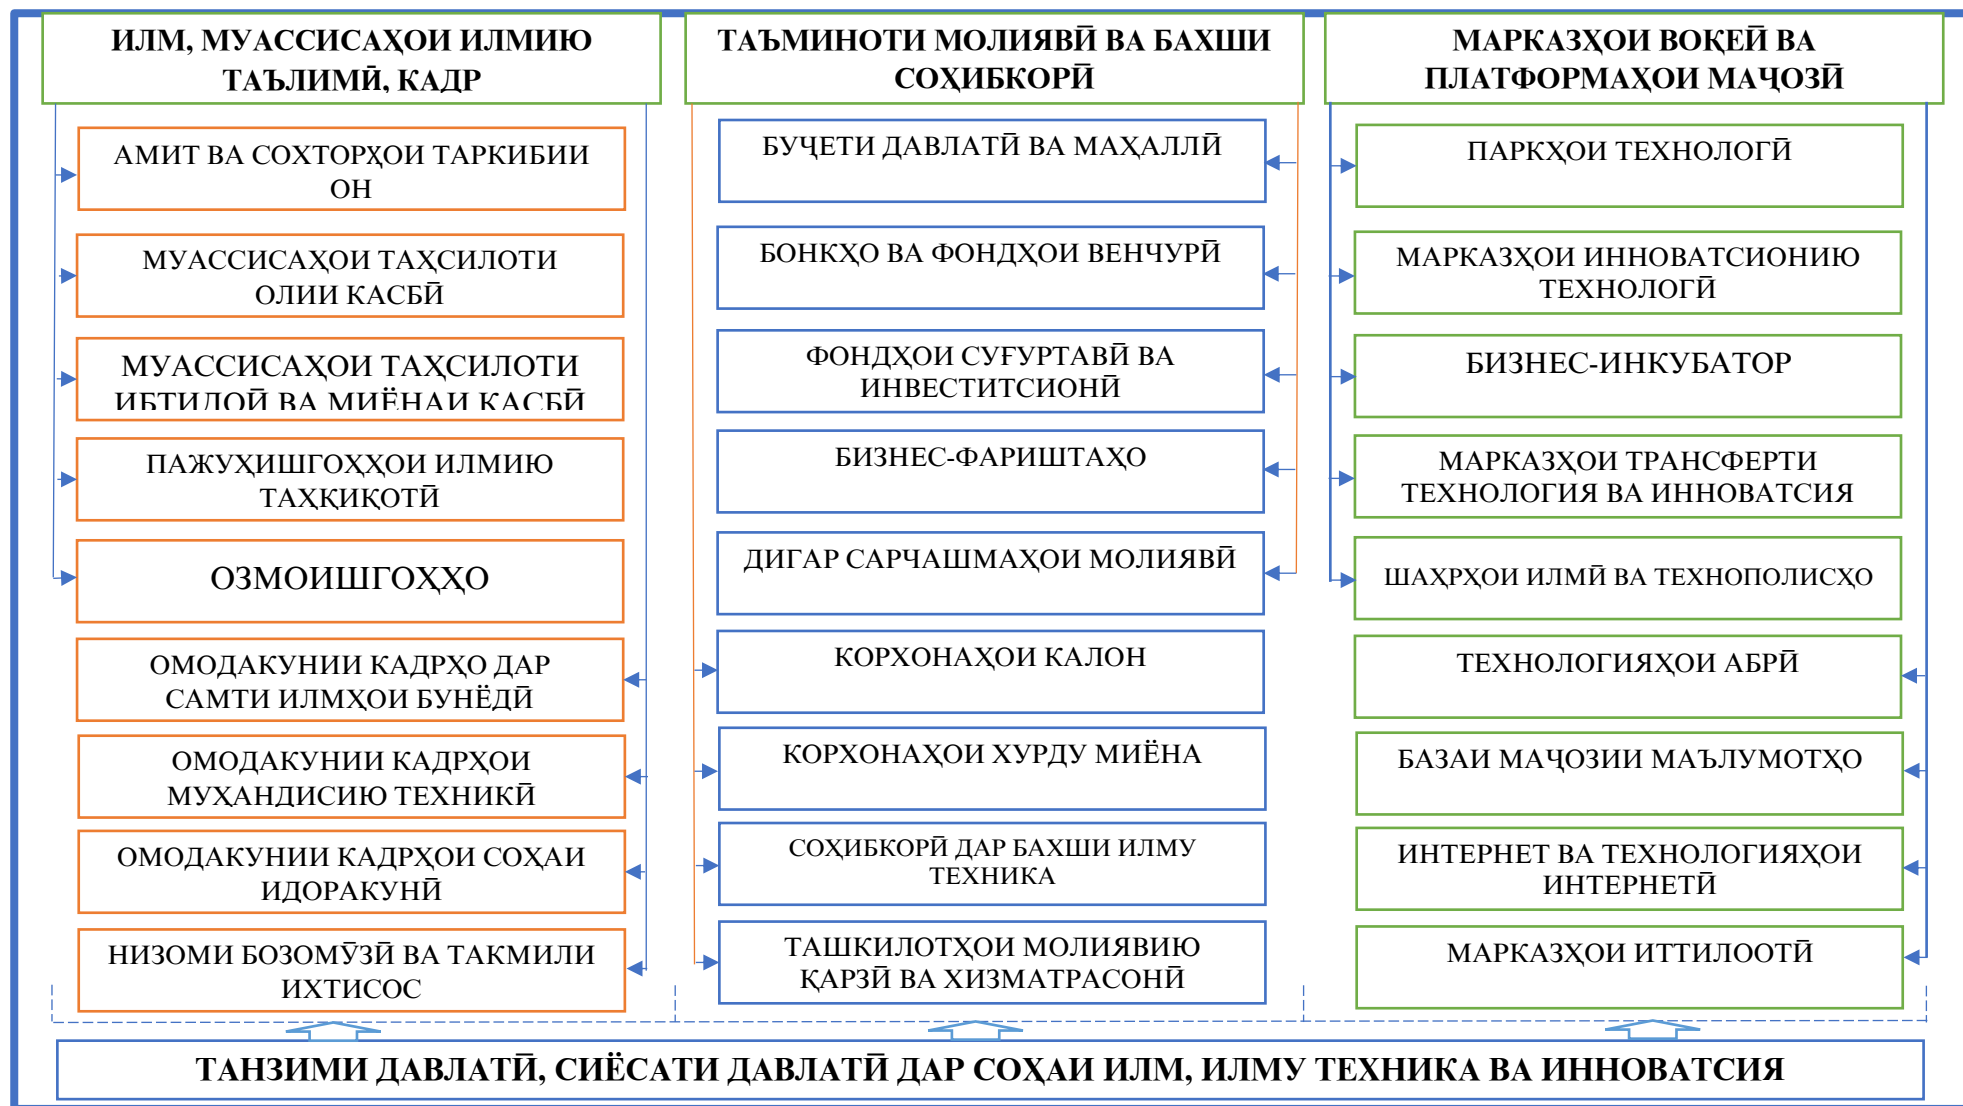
ИЛМ, МУАССИСАҲОИ ИЛМИЮ ТАЪЛИМӢ, КАДР

АМИТ ВА СОХТОРҲОИ ТАРКИБИИ ОН

МУАССИСАҲОИ ТАҲСИЛОТИ ОЛИИ КАСБӢ

МУАССИСАҲОИ ТАҲСИЛОТИ ИБТИДОӢ ВА МИЁНАИ КАСБӢ

ПАЖУҲИШГОҲҲОИ ИЛМИЮ ТАҲҚИҚОТӢ

ОЗМОИШГОҲҲО

ОМОДАКУНИИ КАДРҲО ДАР САМТИ ИЛМҲОИ БУНЁДӢ

ОМОДАКУНИИ КАДРҲОИ МУҲАНДИСИЮ ТЕХНИКӢ

ОМОДАКУНИИ КАДРҲОИ СОҲАИ ИДОРАКУНӢ

НИЗОМИ БОЗОМӮЗӢ ВА ТАКМИЛИ ИХТИСОС

ТАЪМИНОТИ МОЛИЯВӢ ВА БАХШИ СОҲИБКОРӢ

БУҶЕТИ ДАВЛАТӢ ВА МАҲАЛЛӢ

БОНКҲО ВА ФОНДҲОИ ВЕНЧУРӢ

ФОНДҲОИ СУҒУРТАВӢ ВА ИНВЕСТИТСИОНӢ

БИЗНЕС-ФАРИШТАҲО

ДИГАР САРЧАШМАҲОИ МОЛИЯВӢ

КОРХОНАҲОИ КАЛОН

КОРХОНАҲОИ ХУРДУ МИЁНА

СОҲИБКОРӢ ДАР БАХШИ ИЛМУ ТЕХНИКА

ТАШКИЛОТҲОИ МОЛИЯВИЮ ҚАРЗӢ ВА ХИЗМАТРАСОНӢ

МАРКАЗҲОИ ВОҚЕӢ ВА ПЛАТФОРМАҲОИ МАҶОЗӢ

ПАРКҲОИ ТЕХНОЛОГӢ

МАРКАЗҲОИ ИННОВАТСИОНИЮ ТЕХНОЛОГӢ

БИЗНЕС-ИНКУБАТОР

МАРКАЗҲОИ ТРАНСФЕРТИ ТЕХНОЛОГИЯ ВА ИННОВАТСИЯ

ШАҲРҲОИ ИЛМӢ ВА ТЕХНОПОЛИСҲО

ТЕХНОЛОГИЯҲОИ АБРӢ

БАЗАИ МАҶОЗИИ МАЪЛУМОТҲО

ИНТЕРНЕТ ВА ТЕХНОЛОГИЯҲОИ ИНТЕРНЕТӢ

МАРКАЗҲОИ ИТТИЛООТӢ

ТАНЗИМИ ДАВЛАТӢ, СИЁСАТИ ДАВЛАТӢ ДАР СОҲАИ ИЛМ, ИЛМУ ТЕХНИКА ВА ИННОВАТСИЯ